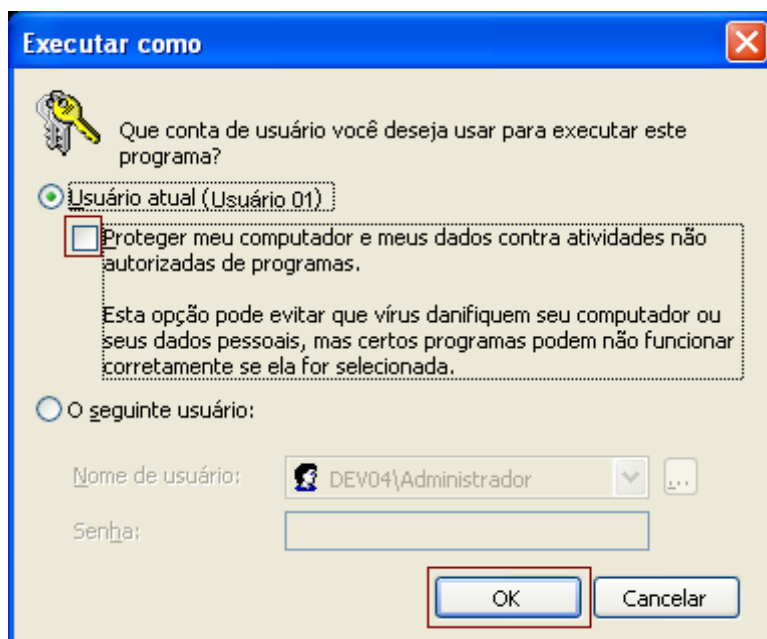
Executar como

Que conta de usuário você deseja usar para executar este programa?

Usuário atual (Usuário 01)

Proteger meu computador e meus dados contra atividades não autorizadas de programas.

Esta opção pode evitar que vírus danifiquem seu computador ou seus dados pessoais, mas certos programas podem não funcionar corretamente se ela for selecionada.

O seguinte usuário:

Nome de usuário: DEV04\Administrador ...

Senha:

OK Cancelar